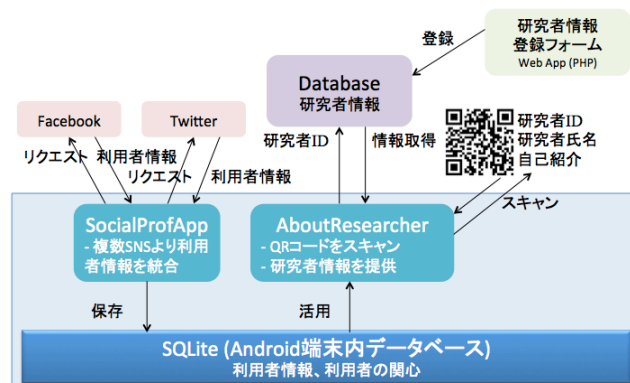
研究者情報
登録フォーム
Web App (PHP)

登録

Database
研究者情報

Facebook

Twitter

研究者ID

情報取得

研究者ID
研究者氏名
自己紹介

リクエスト

利用者情報

リクエスト

利用者情報

スキャン

SocialProfApp
- 複数SNSより利用者情報を統合

AboutResearcher
- QRコードをスキャン
- 研究者情報を提供

保存

活用

SQLite (Android端末内データベース)
利用者情報、利用者の関心